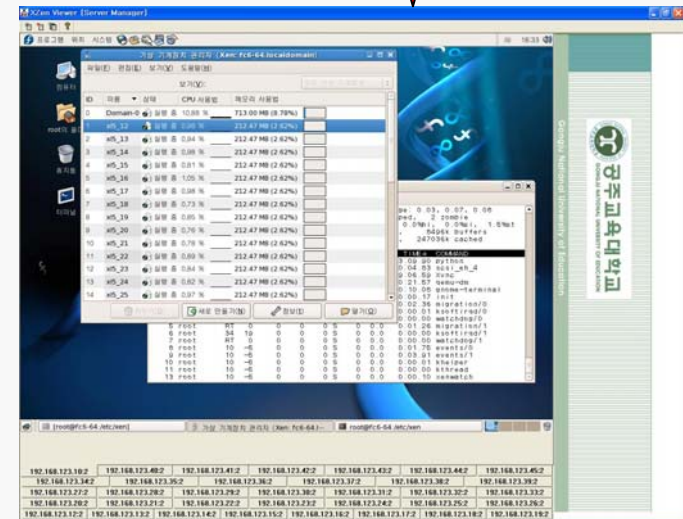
XZen Viewer [Server Manager]

프로그램 위치 시스템 16:33

가상 기계장치 관리자 (Xen: fc6-64.localdomain)

파일(F) 편집(E) 보기(V) 도움말(H)

보기(V):

| ID | 이름 | 상태 | CPU 사용량 | 메모리 사용량 |
|---|---|---|---|---|
| 0 | Domain-0 | 실행 중 | 10.88 % | 713.00 MB (8.78%) |
| 1 | x5_12 | 실행 중 | 0.90 % | 212.47 MB (2.62%) |
| 2 | x5_13 | 실행 중 | 0.84 % | 212.47 MB (2.62%) |
| 3 | x5_14 | 실행 중 | 0.88 % | 212.47 MB (2.62%) |
| 4 | x5_15 | 실행 중 | 0.81 % | 212.47 MB (2.62%) |
| 5 | x5_16 | 실행 중 | 1.05 % | 212.47 MB (2.62%) |
| 6 | x5_17 | 실행 중 | 0.88 % | 212.47 MB (2.62%) |
| 7 | x5_18 | 실행 중 | 0.73 % | 212.47 MB (2.62%) |
| 8 | x5_19 | 실행 중 | 0.85 % | 212.47 MB (2.62%) |
| 9 | x5_20 | 실행 중 | 0.76 % | 212.47 MB (2.62%) |
| 10 | x5_21 | 실행 중 | 0.76 % | 212.47 MB (2.62%) |
| 11 | x5_22 | 실행 중 | 0.89 % | 212.47 MB (2.62%) |
| 12 | x5_23 | 실행 중 | 0.84 % | 212.47 MB (2.62%) |
| 13 | x5_24 | 실행 중 | 0.82 % | 212.47 MB (2.62%) |
| 14 | x5_25 | 실행 중 | 0.87 % | 212.47 MB (2.62%) |

새로 만들기(N) 정보(D) 열기(O)

컴퓨터 root의 홈 휴지통 터미널

e: 0.03, 0.07, 0.08
ped, 2 zombie
0.0%hi, 0.0%si, 1.5%st
64k Buffers
247036k cached

TIME+ COMMAND
python
scsi_eh_4
Xvnc
qemu-dm
gnome-terminal
init
migration/0
ksoftirqd/0
watchdog/0
migration/1
ksoftirqd/1
watchdog/1
events/0
events/1
khelper
kthread
xenwatch

[root@fc6-64:/etc/xen] 가상 기계장치 관리자 (Xen: fc6-64) [root@fc6-64:/etc/xen]

Gongju National University of Education
공주교육대학교

192.168.123.10:2 192.168.123.40:2 192.168.123.41:2 192.168.123.42:2 192.168.123.43:2 192.168.123.44:2 192.168.123.45:2
192.168.123.34:2 192.168.123.35:2 192.168.123.36:2 192.168.123.37:2 192.168.123.38:2 192.168.123.39:2
192.168.123.27:2 192.168.123.28:2 192.168.123.29:2 192.168.123.30:2 192.168.123.31:2 192.168.123.32:2 192.168.123.33:2
192.168.123.20:2 192.168.123.21:2 192.168.123.22:2 192.168.123.23:2 192.168.123.24:2 192.168.123.25:2 192.168.123.26:2
192.168.123.12:2 192.168.123.13:2 192.168.123.14:2 192.168.123.15:2 192.168.123.16:2 192.168.123.17:2 192.168.123.18:2 192.168.123.19:2